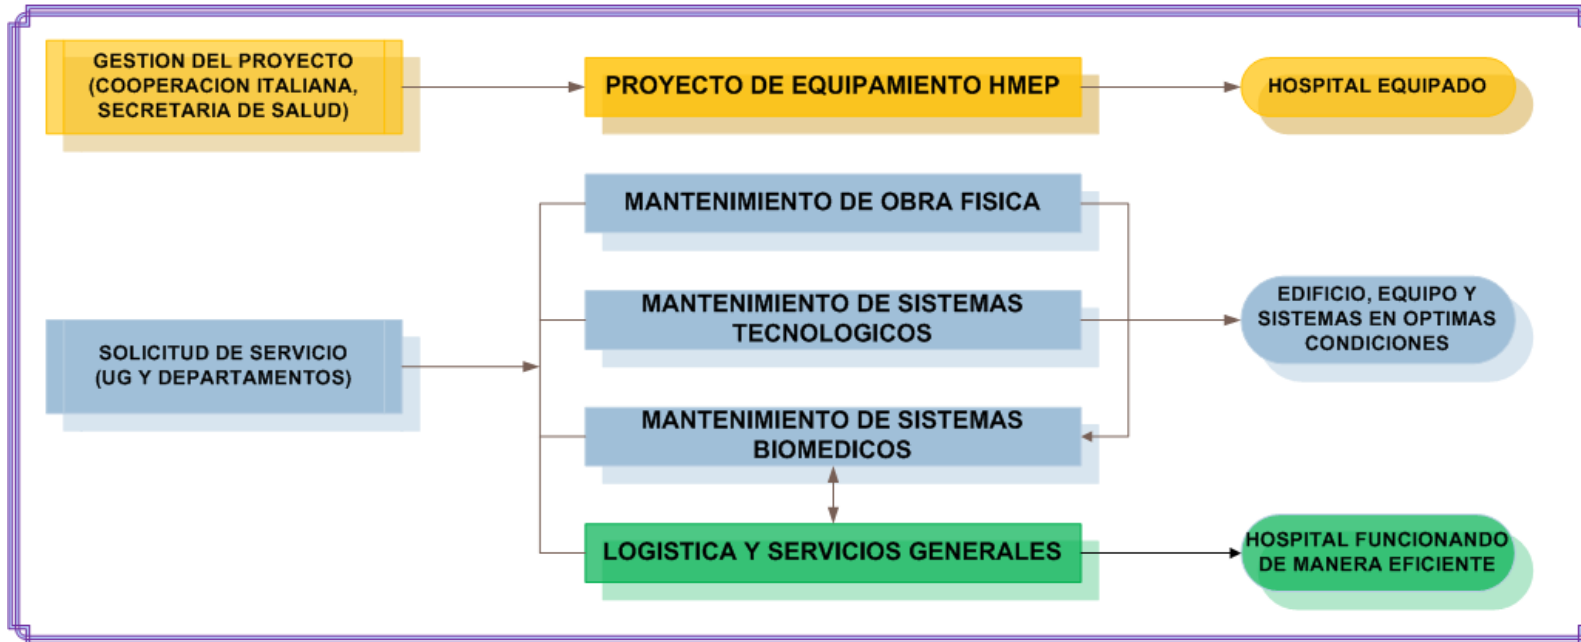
GESTION DEL PROYECTO (COOPERACION ITALIANA, SECRETARIA DE SALUD)

PROYECTO DE EQUIPAMIENTO HMEP

HOSPITAL EQUIPADO

MANTENIMIENTO DE OBRA FISICA

SOLICITUD DE SERVICIO (UG Y DEPARTAMENTOS)

MANTENIMIENTO DE SISTEMAS TECNOLOGICOS

EDIFICIO, EQUIPO Y SISTEMAS EN OPTIMAS CONDICIONES

MANTENIMIENTO DE SISTEMAS BIOMEDICOS

LOGISTICA Y SERVICIOS GENERALES

HOSPITAL FUNCIONANDO DE MANERA EFICIENTE